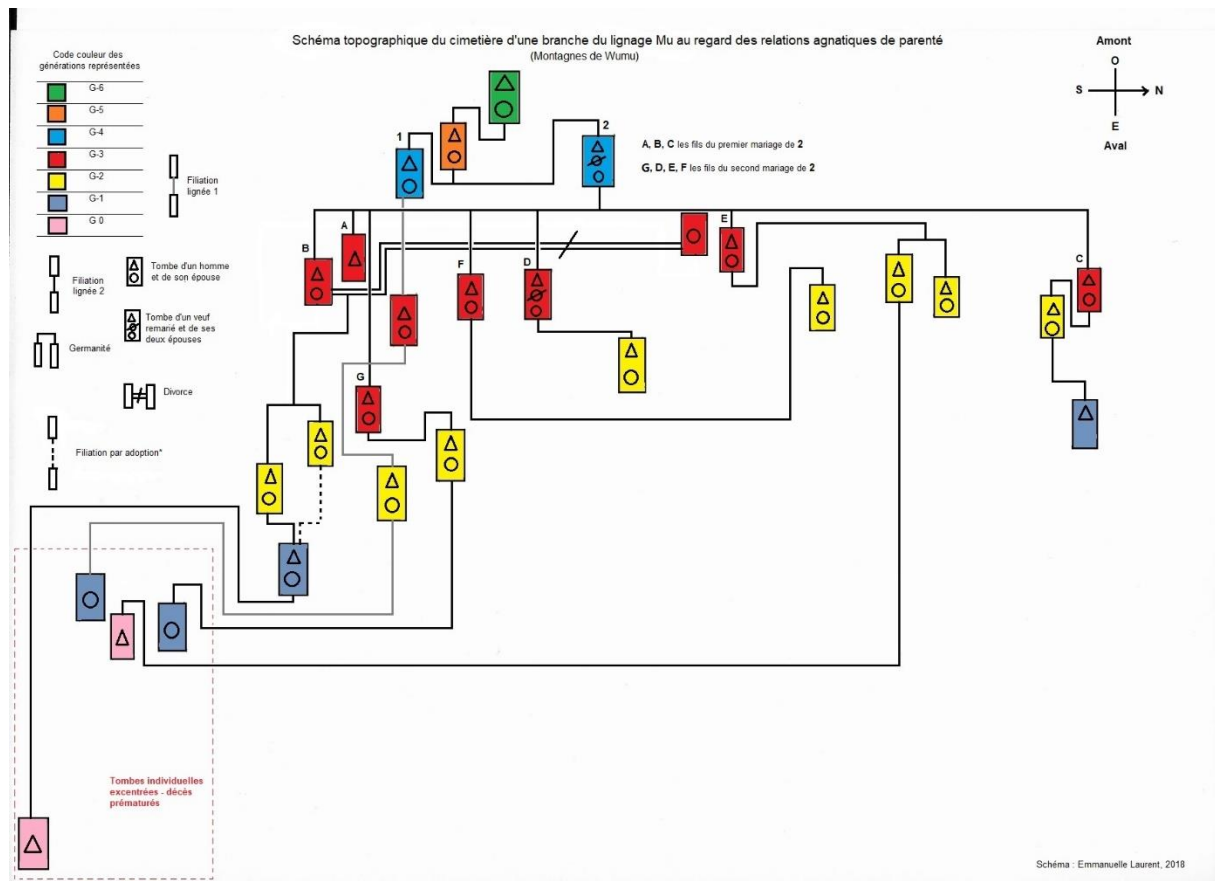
Schéma topographique du cimetière d'une branche du lignage Mu au regard des relations agnatiques de parenté
(Montagnes de Wumu)

Code couleur des générations représentées

G-6
G-5
G-4
G-3
G-2
G-1
G 0

Filiation lignée 1

Filiation lignée 2

Tombe d'un homme et de son épouse

Tombe d'un veuf remarié et de ses deux épouses

Germanité

Divorce

Filiation par adoption*

Amont
O
S
N
E
Aval

1
2

A, B, C les fils du premier mariage de 2

G, D, E, F les fils du second mariage de 2

A
B
E
F
D
C
G

Tombes individuelles excentrées - décès prématurés

Schéma : Emmanuelle Laurent, 2018